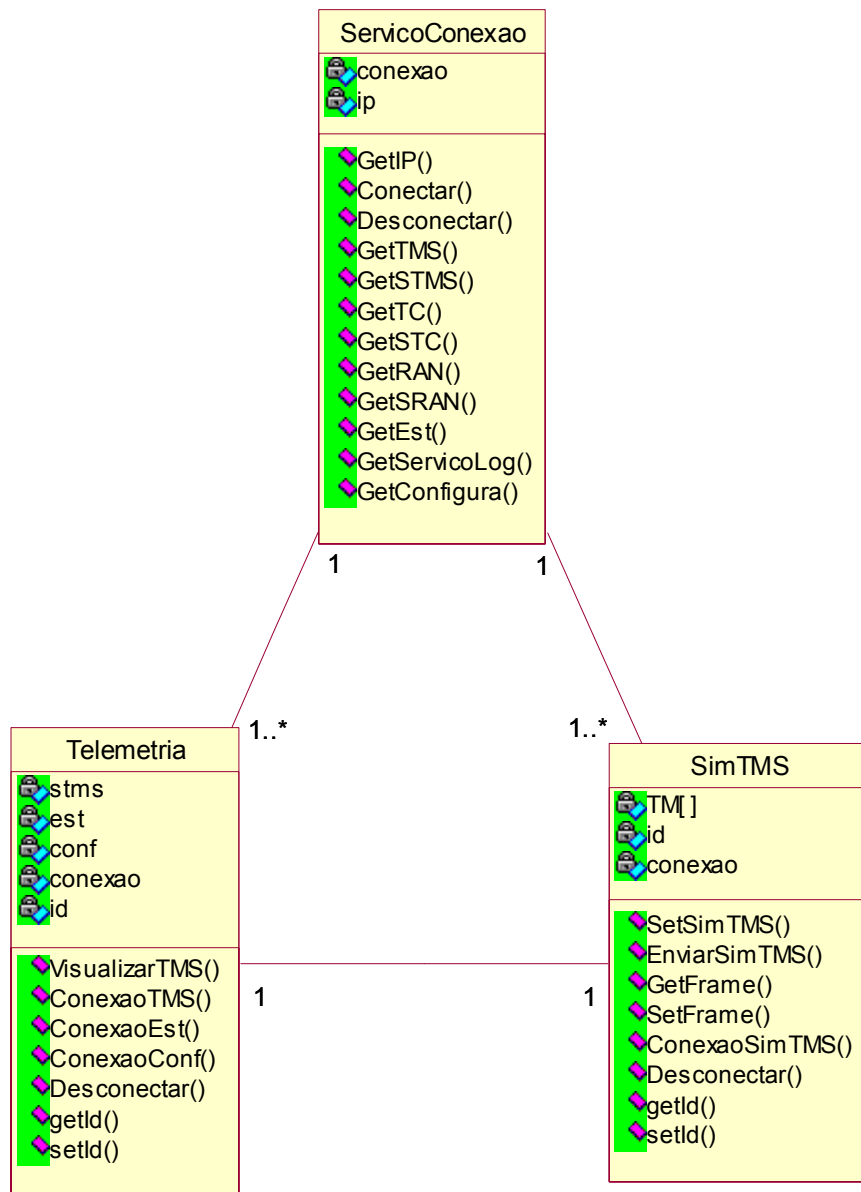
ServicoConexao

conexao
ip

GetIP()
Conectar()
Desconectar()
GetTMS()
GetSTMS()
GetTC()
GetSTC()
GetRAN()
GetSRAN()
GetEst()
GetServicoLog()
GetConfigura()

1
1
1..*
1..*

Telemetria

stms
est
conf
conexao
id

VisualizarTMS()
ConexaoTMS()
ConexaoEst()
ConexaoConf()
Desconectar()
getId()
setId()

1
1

SimTMS

TM[ ]
id
conexao

SetSimTMS()
EnviarSimTMS()
GetFrame()
SetFrame()
ConexaoSimTMS()
Desconectar()
getId()
setId()